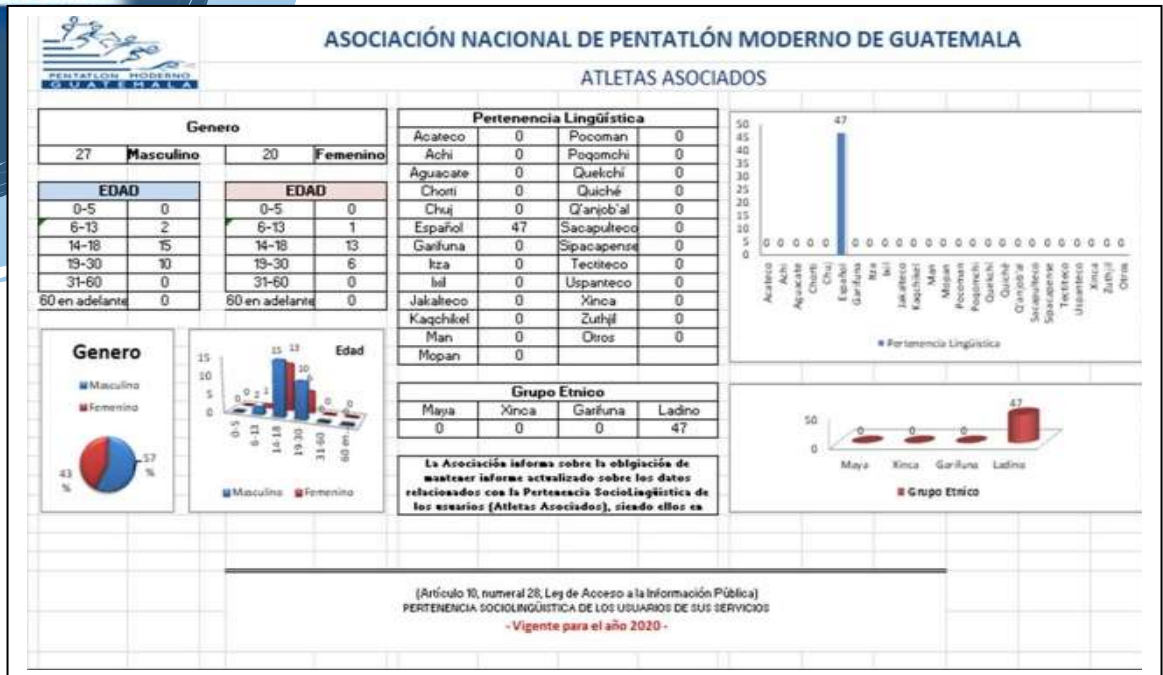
PENTATLON MODERNO GUATEMALA

ASOCIACIÓN NACIONAL DE PENTATLÓN MODERNO DE GUATEMALA

ATLETAS ASOCIADOS

| Genero | | | |
|---|---|---|---|
| 27 | Masculino | 20 | Femenino |

| EDAD | |
|---|---|
| 0-5 | 0 |
| 6-13 | 2 |
| 14-18 | 15 |
| 19-30 | 10 |
| 31-60 | 0 |
| 60 en adelante | 0 |

| EDAD | |
|---|---|
| 0-5 | 0 |
| 6-13 | 1 |
| 14-18 | 13 |
| 19-30 | 6 |
| 31-60 | 0 |
| 60 en adelante | 0 |

Genero
Masculino
Femenino
43 %
57 %

Edad
15
10
5
0
0 2 1 15 13 10 6 0 0 0 0
0-5 6-13 14-18 19-30 31-60 60 en
Masculino Femenino

| Pertenencia Lingüística | | | |
|---|---|---|---|
| Acateco | 0 | Pocoman | 0 |
| Achi | 0 | Poqomchi | 0 |
| Aguacate | 0 | Quekchí | 0 |
| Chorti | 0 | Quiché | 0 |
| Chuj | 0 | Q'anjob'al | 0 |
| Español | 47 | Sacapulteco | 0 |
| Garifuna | 0 | Sipacapense | 0 |
| Itza | 0 | Tectiteco | 0 |
| Ixil | 0 | Uspanteco | 0 |
| Jakalteco | 0 | Xinca | 0 |
| Kaqchikel | 0 | Zuthjil | 0 |
| Man | 0 | Otros | 0 |
| Mopan | 0 | | |

| Grupo Etnico | | | |
|---|---|---|---|
| Maya | Xinca | Garifuna | Ladino |
| 0 | 0 | 0 | 47 |

La Asociación informa sobre la obligación de mantener informe actualizado sobre los datos relacionados con la Pertenencia SocioLingüística de los usuarios (Atletas Asociados), siendo ellos en

50 45 40 35 30 25 20 15 10 5 0
47
0 0 0 0 0 0 0 0 0 0 0 0 0 0 0 0 0 0 0 0 0 0 0 0 0
Acateco Achi Aguacate Chorti Chuj Español Garifuna Itza Ixil Jakalteco Kaqchikel Man Mopan Pocoman Poqomchi Quekchi Quiché Q'anjob'al Sacapulteco Sipacapense Tectiteco Uspanteco Xinca Zuthjil Otros
Pertenencia Lingüística

50
0
0 0 0 47
Maya Xinca Garifuna Ladino
Grupo Etnico

(Artículo 10, numeral 28, Ley de Acceso a la Información Pública)
PERTENENCIA SOCIOLINGÜÍSTICA DE LOS USUARIOS DE SUS SERVICIOS
- Vigente para el año 2020 -